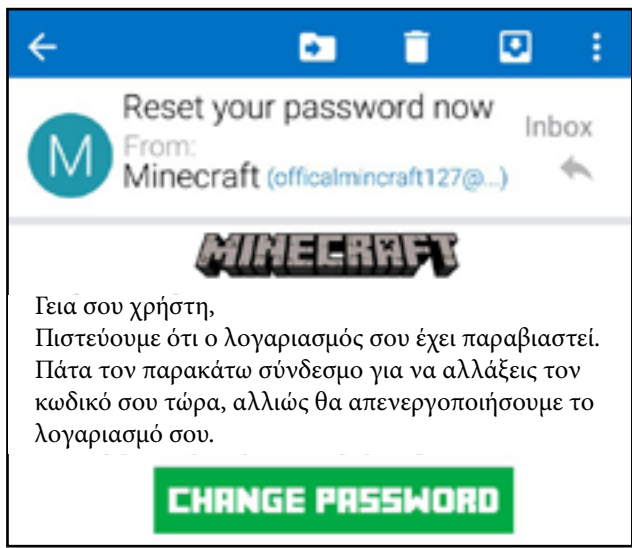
Reset your password now

M

From:

Minecraft (officalmincraft127@...)

Inbox

MINECRAFT

Γεια σου χρήστη,
Πιστεύουμε ότι ο λογαριασμός σου έχει παραβιαστεί. Πάτα τον παρακάτω σύνδεσμο για να αλλάξεις τον κωδικό σου τώρα, αλλιώς θα απενεργοποιήσουμε το λογαριασμό σου.

CHANGE PASSWORD